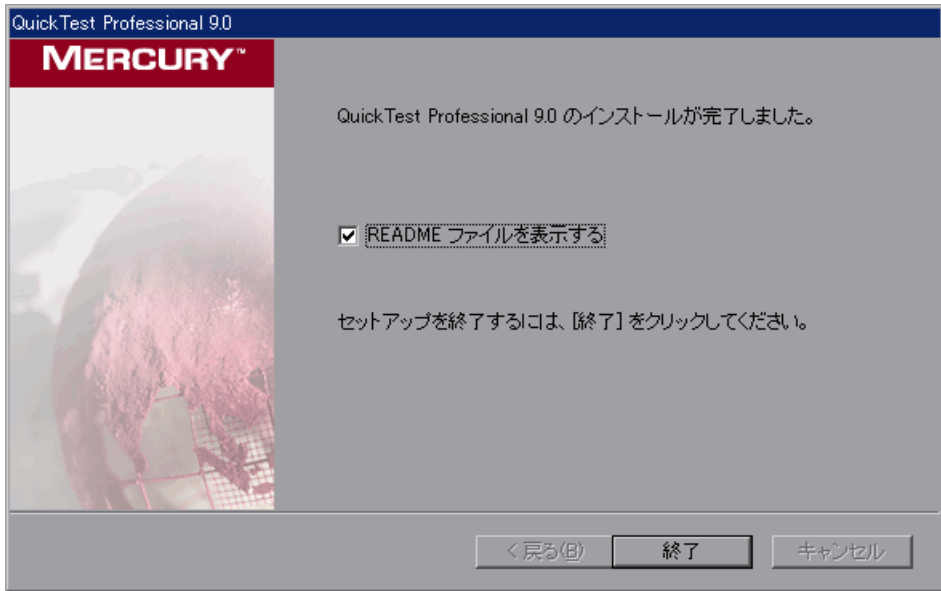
QuickTest Professional 9.0

MERCURY™

QuickTest Professional 9.0 のインストールが完了しました。

☑ README ファイルを表示する

セットアップを終了するには、[終了] をクリックしてください。

< 戻る(B)

終了

キャンセル